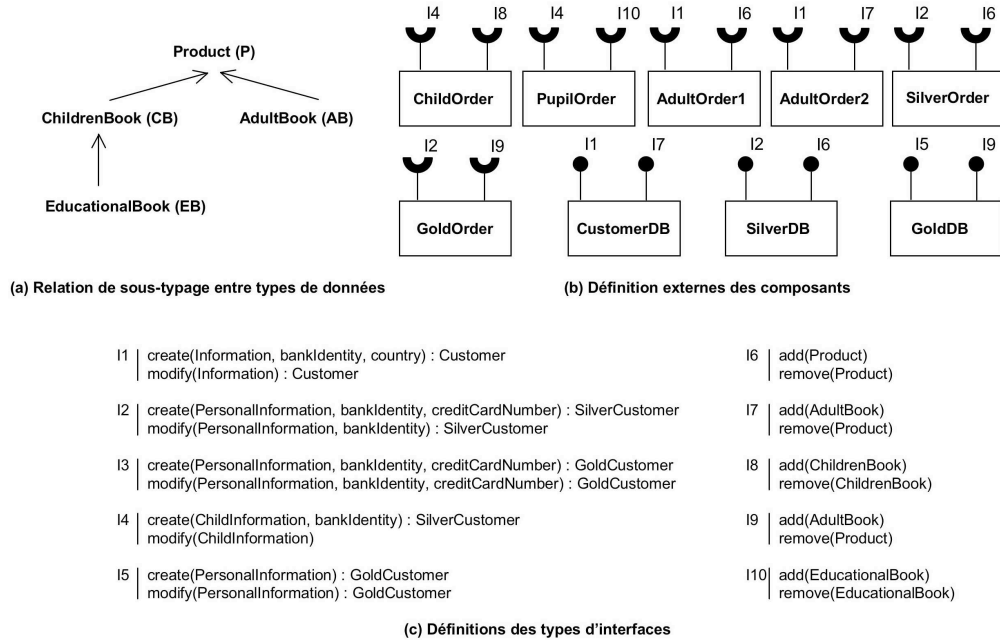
Product (P)

ChildrenBook (CB)

AdultBook (AB)

EducationalBook (EB)

(a) Relation de sous-typage entre types de données

I4 I8
ChildOrder

I4 I10
PupilOrder

I1 I6
AdultOrder1

I1 I7
AdultOrder2

I2 I6
SilverOrder

I2 I9
GoldOrder

I1 I7
CustomerDB

I2 I6
SilverDB

I5 I9
GoldDB

(b) Définition externes des composants

I1 | create(Information, bankIdentity, country) : Customer
modify(Information) : Customer

I2 | create(PersonalInformation, bankIdentity, creditCardNumber) : SilverCustomer
modify(PersonalInformation, bankIdentity) : SilverCustomer

I3 | create(PersonalInformation, bankIdentity, creditCardNumber) : GoldCustomer
modify(PersonalInformation, bankIdentity, creditCardNumber) : GoldCustomer

I4 | create(ChildInformation, bankIdentity) : SilverCustomer
modify(ChildInformation)

I5 | create(PersonalInformation) : GoldCustomer
modify(PersonalInformation) : GoldCustomer

I6 | add(Product)
remove(Product)

I7 | add(AdultBook)
remove(Product)

I8 | add(ChildrenBook)
remove(ChildrenBook)

I9 | add(AdultBook)
remove(Product)

I10 | add(EducationalBook)
remove(EducationalBook)

(c) Définitions des types d'interfaces